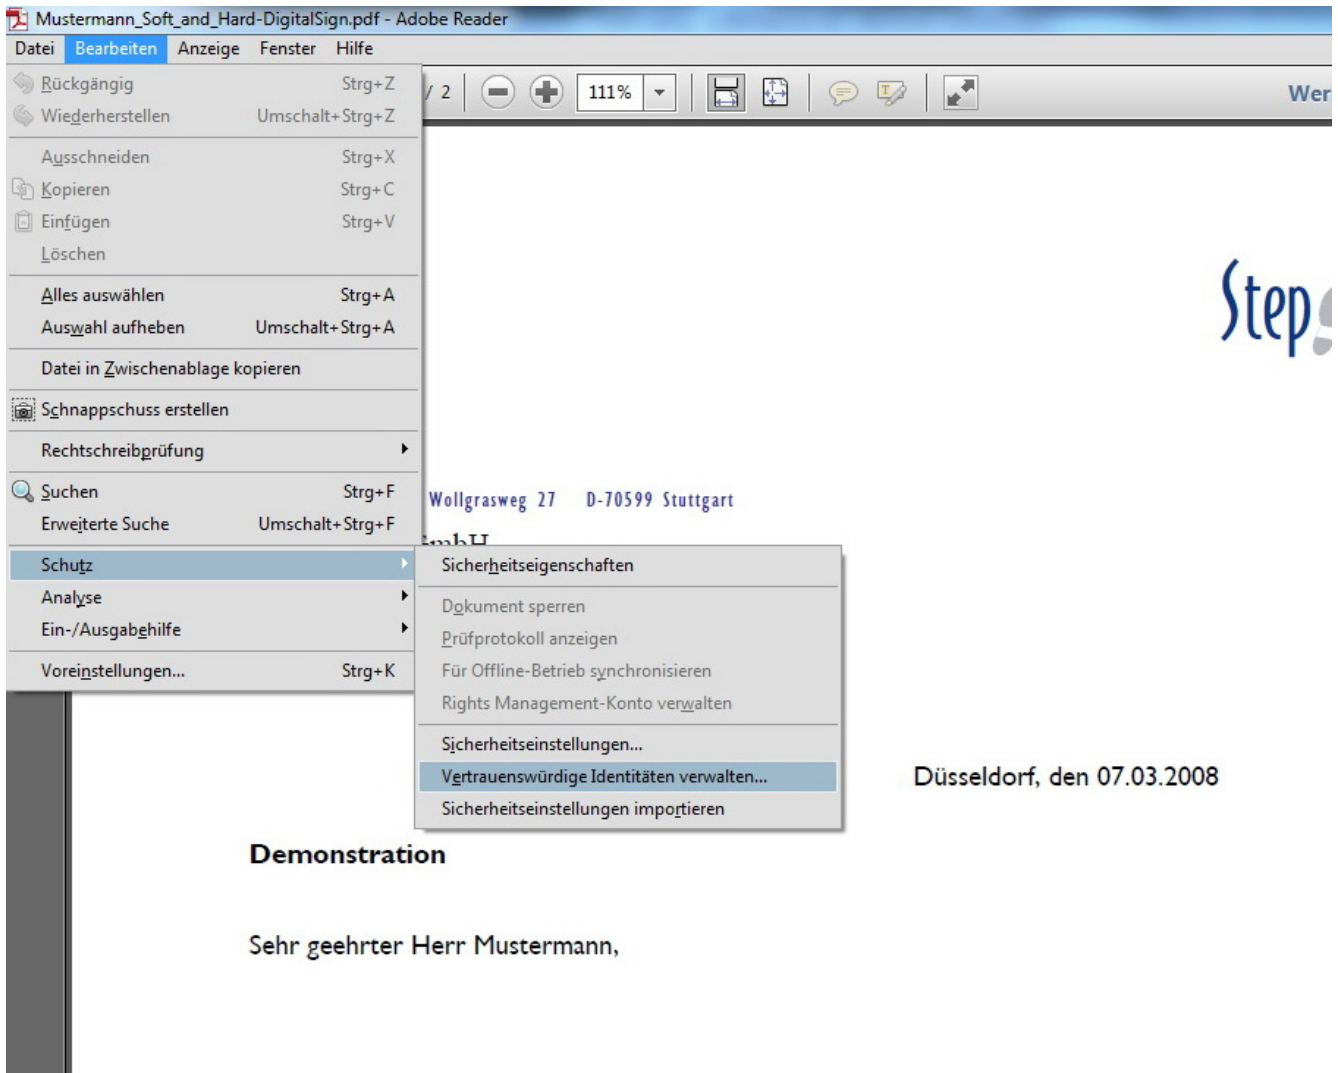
Mustermann_Soft_and_Hard-DigitalSign.pdf - Adobe Reader

Datei Bearbeiten Anzeige Fenster Hilfe

Rückgängig Strg+Z
Wiederherstellen Umschalt+Strg+Z

Ausschneiden Strg+X
Kopieren Strg+C
Einfügen Strg+V
Löschen

Alles auswählen Strg+A
Auswahl aufheben Umschalt+Strg+A

Datei in Zwischenablage kopieren

Schnappschuss erstellen

Rechtschreibprüfung

Suchen Strg+F
Erweiterte Suche Umschalt+Strg+F

Schutz
Analyse
Ein-/Ausgabehilfe

Voreinstellungen... Strg+K

/ 2 111% Wer

Sicherheitseigenschaften

Dokument sperren
Prüfprotokoll anzeigen
Für Offline-Betrieb synchronisieren
Rights Management-Konto verwalten

Sicherheitseinstellungen...
Vertrauenswürdige Identitäten verwalten...
Sicherheitseinstellungen importieren

Step

Wollgrasweg 27 D-70599 Stuttgart

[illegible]mbH

Düsseldorf, den 07.03.2008

Demonstration

Sehr geehrter Herr Mustermann,